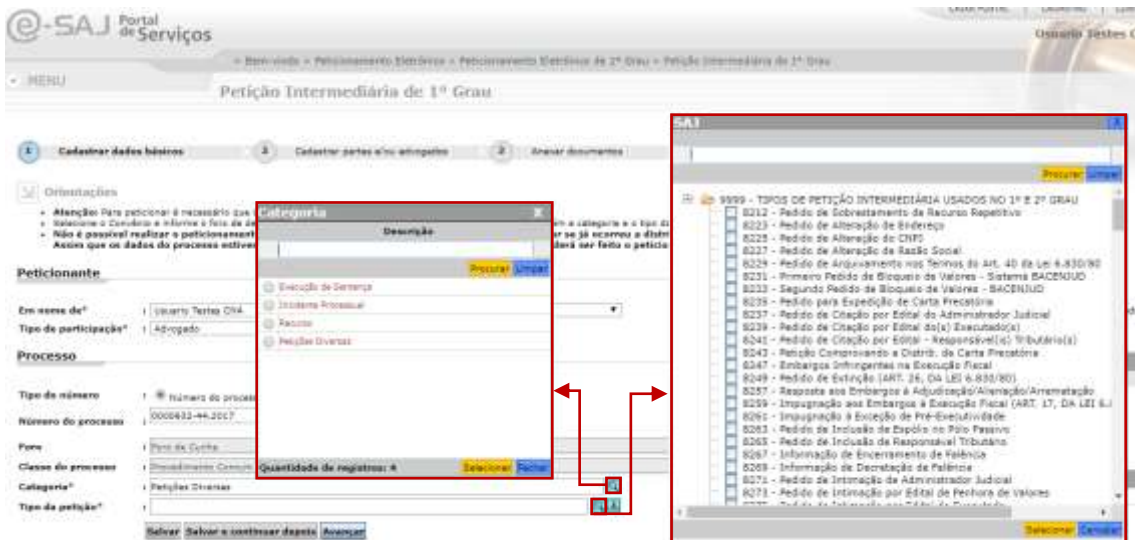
e-SAJ Portal de Serviços

Usuario Testes

» Bem-vindo » Peticionamento Eletrônico » Peticionamento Eletrônico de 1º Grau » Petição Intermediária de 1º Grau

MENU

Petição Intermediária de 1º Grau

1 Cadastrar dados básicos
2 Cadastrar partes e/ou advogados
3 Anexar documentos

Orientações

• Atenção: Para peticionar é necessário que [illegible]
• Selecione o Convênio e informe o foro de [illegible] a categoria e o tipo d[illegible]
• Não é possível realizar o peticionament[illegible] se já ocorreu a distr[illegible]
Assim que os dados do processo estive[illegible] derá ser feito o petici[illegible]

Peticionante

Em nome de* : Usuario Testes OYA

Tipo de participação* : Advogado

Processo

Tipo de número : Número do process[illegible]

Número do processo : 0000632-44.2017

Foro : Foro de Cunha

Classe do processo : Procedimento Comum

Categoria* : Petições Diversas

Tipo da petição* :

Salvar | Salvar e continuar depois | Avançar

Categoria

Descrição

Procurar | Limpar

Execução de Sentença
Incidente Processual
Recurso
Petições Diversas

Quantidade de registros: 4

Selecionar | Fechar

SAJ

Procurar | Limpar

9999 - TIPOS DE PETIÇÃO INTERMEDIÁRIA USADOS NO 1º E 2º GRAU
8212 - Pedido de Sobrestamento de Recurso Repetitivo
8223 - Pedido de Alteração de Endereço
8225 - Pedido de Alteração do CNPJ
8227 - Pedido de Alteração de Razão Social
8229 - Pedido de Arquivamento nos Termos do Art. 40 da Lei 6.830/80
8231 - Primeiro Pedido de Bloqueio de Valores - Sistema BACENJUD
8233 - Segundo Pedido de Bloqueio de Valores - BACENJUD
8235 - Pedido para Expedição de Carta Precatória
8237 - Pedido de Citação por Edital do Administrador Judicial
8239 - Pedido de Citação por Edital do(s) Executado(s)
8241 - Pedido de Citação por Edital - Responsável(is) Tributário(s)
8243 - Petição Comprovando a Distrib. de Carta Precatória
8247 - Embargos Infringentes na Execução Fiscal
8249 - Pedido de Extinção (ART. 26, DA LEI 6.830/80)
8257 - Resposta aos Embargos à Adjudicação/Alienação/Arrematação
8259 - Impugnação aos Embargos à Execução Fiscal (ART. 17, DA LEI 6.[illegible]
8261 - Impugnação à Exceção de Pré-Executividade
8263 - Pedido de Inclusão de Espólio no Pólo Passivo
8265 - Pedido de Inclusão de Responsável Tributário
8267 - Informação de Encerramento de Falência
8269 - Informação de Decretação de Falência
8271 - Pedido de Intimação do Administrador Judicial
8273 - Pedido de Intimação por Edital de Penhora de Valores

Selecionar | Cancelar